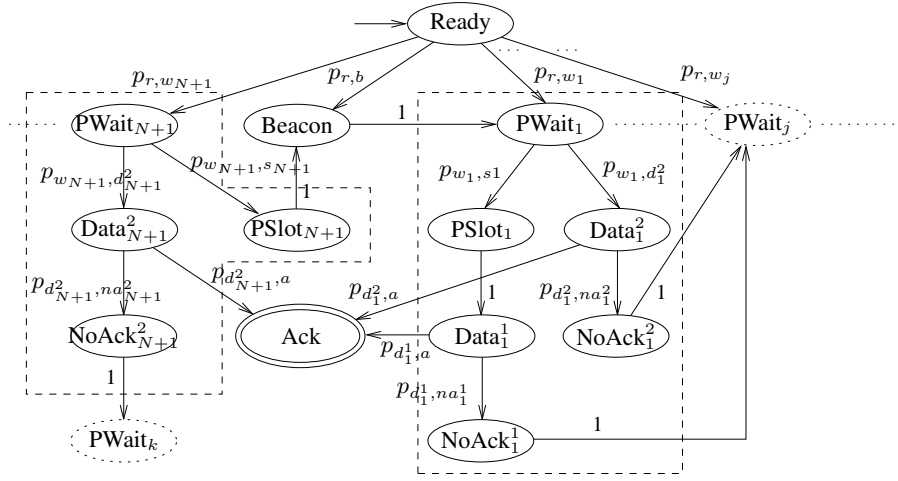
Ready

$p_{r,w_{N+1}}$

$p_{r,b}$

$p_{r,w_1}$

$p_{r,w_j}$

PWait$_{N+1}$

Beacon

1

PWait$_1$

PWait$_j$

$p_{w_{N+1},d^2_{N+1}}$

$p_{w_{N+1},s_{N+1}}$

1

$p_{w_1,s1}$

$p_{w_1,d^2_1}$

Data$^2_{N+1}$

PSlot$_{N+1}$

PSlot$_1$

Data$^2_1$

$p_{d^2_{N+1},na^2_{N+1}}$

$p_{d^2_{N+1},a}$

$p_{d^2_1,a}$

1

$p_{d^2_1,na^2_1}$

1

NoAck$^2_{N+1}$

Ack

Data$^1_1$

NoAck$^2_1$

$p_{d^1_1,a}$

1

$p_{d^1_1,na^1_1}$

PWait$_k$

NoAck$^1_1$

1